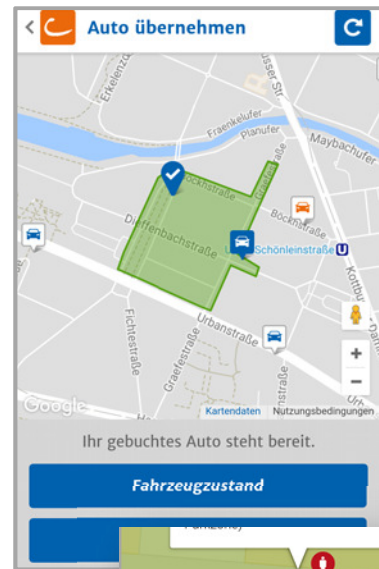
Auto übernehmen

Erkelenz

Fraenkelufer

Planufer

Maybachufer

Böckhstraße

Böckhstraße

Dieffenbachstraße

Schönleinstraße

Kottbu

Urbanstraße

Fichtestraße

Graefestraße

Google

Kartendaten

Nutzungsbedingungen

Ihr gebuchtes Auto steht bereit.

Fahrzeugzustand